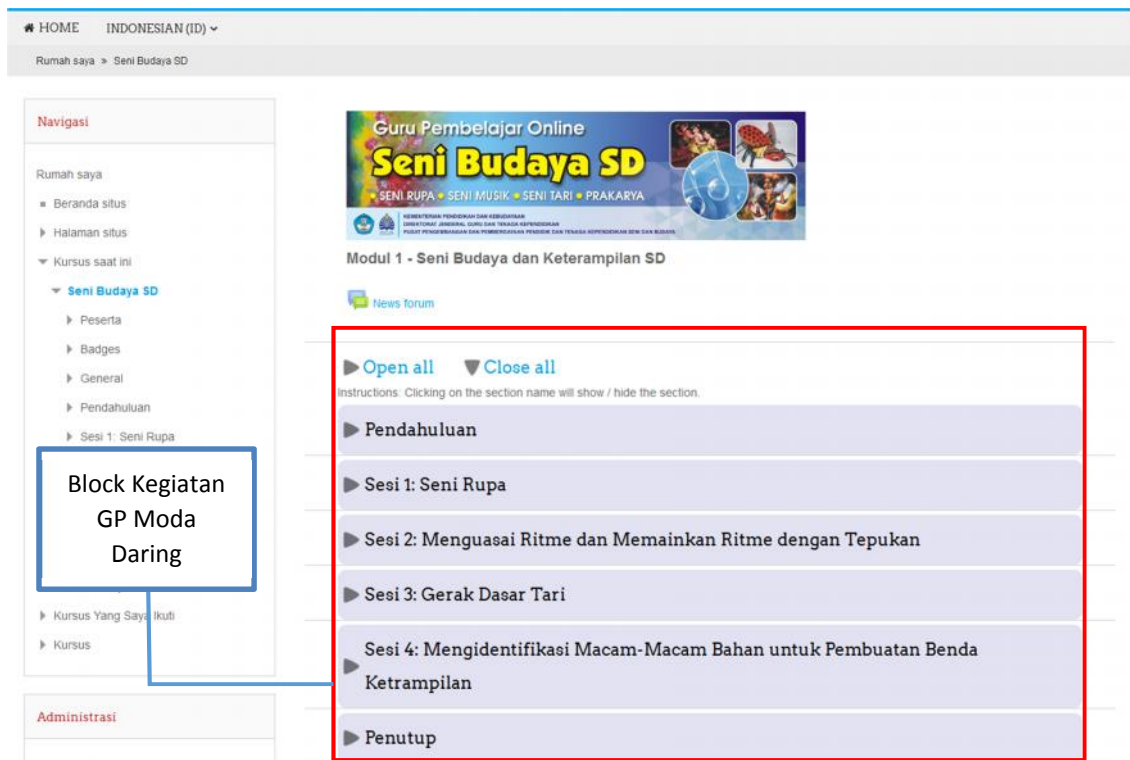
HOME INDONESIAN (ID)

Rumah saya » Seni Budaya SD

Navigasi

Rumah saya
Beranda situs
Halaman situs
Kursus saat ini
Seni Budaya SD
Peserta
Badges
General
Pendahuluan
Sesi 1: Seni Rupa

Kursus Yang Saya Ikuti
Kursus

Administrasi

Block Kegiatan GP Moda Daring

Guru Pembelajar Online
Seni Budaya SD
SENI RUPA • SENI MUSIK • SENI TARI • PRAKARYA
KEMENTERIAN PENDIDIKAN DAN KEBUDAYAAN
DIREKTORAT JENDERAL GURU DAN TENAGA KEPENDIDIKAN
PUSAT PENGEMBANGAN DAN PEMBERDAYAAN PENDIDIK DAN TENAGA KEPENDIDIKAN SENI DAN BUDAYA

Modul 1 - Seni Budaya dan Keterampilan SD

News forum

Open all Close all
Instructions: Clicking on the section name will show / hide the section.

Pendahuluan

Sesi 1: Seni Rupa

Sesi 2: Menguasai Ritme dan Memainkan Ritme dengan Tepukan

Sesi 3: Gerak Dasar Tari

Sesi 4: Mengidentifikasi Macam-Macam Bahan untuk Pembuatan Benda Ketrampilan

Penutup